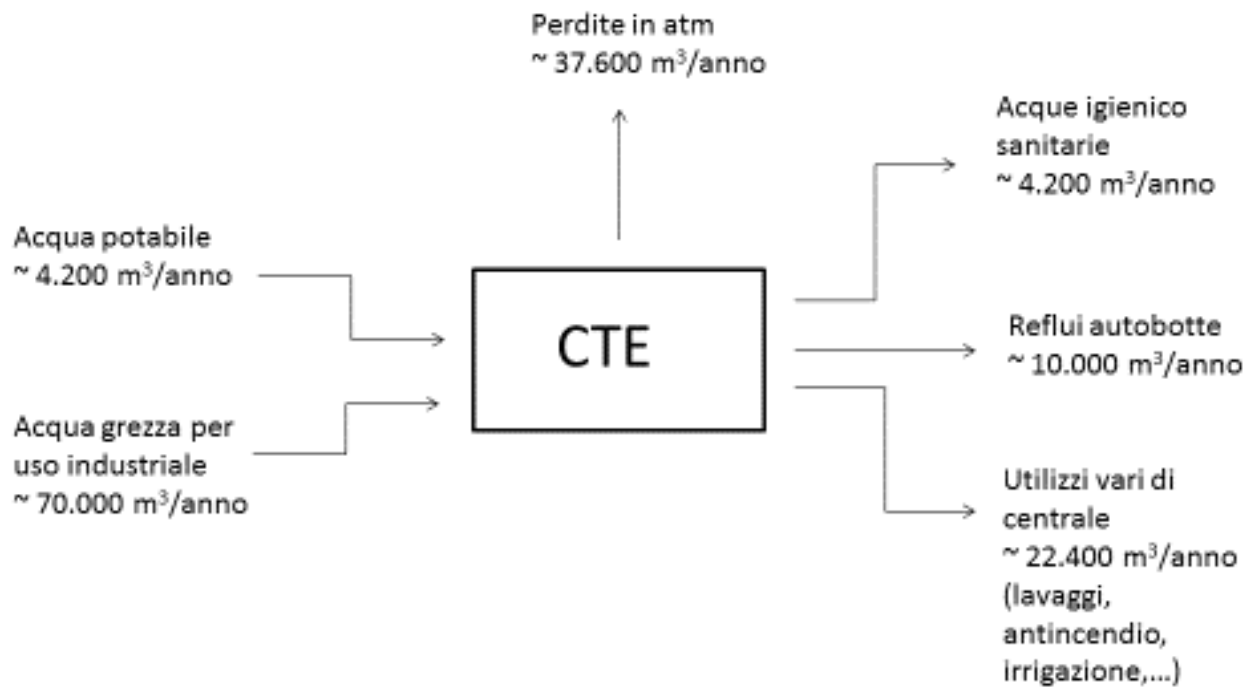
Perdite in atm
~ 37.600 $m^3$/anno

Acque igienico sanitarie
~ 4.200 $m^3$/anno

Acqua potabile
~ 4.200 $m^3$/anno

CTE

Reflui autobotte
~ 10.000 $m^3$/anno

Acqua grezza per uso industriale
~ 70.000 $m^3$/anno

Utilizzi vari di centrale
~ 22.400 $m^3$/anno
(lavaggi, antincendio, irrigazione,...)